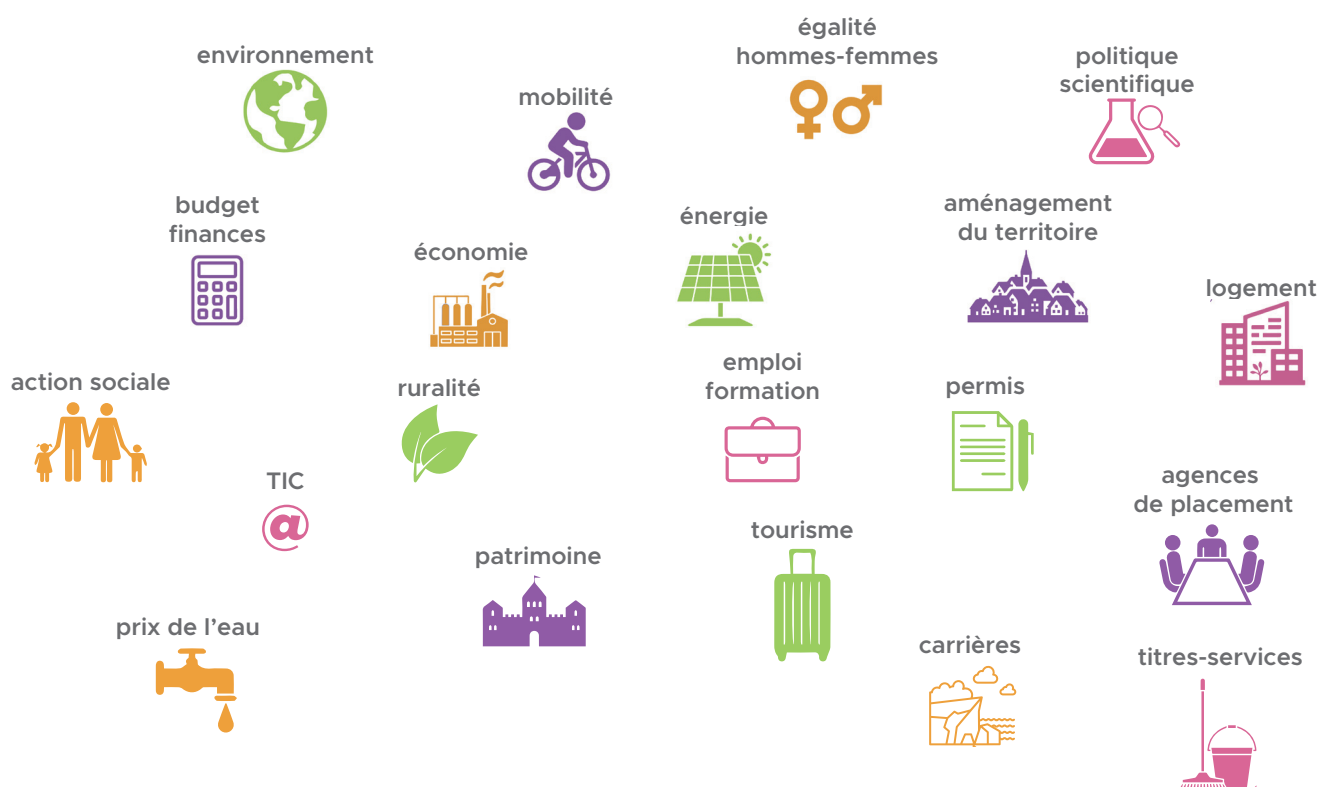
environnement

mobilité

égalité hommes-femmes

politique scientifique

budget finances

économie

énergie

aménagement du territoire

logement

action sociale

ruralité

emploi formation

permis

TIC

@

agences de placement

patrimoine

tourisme

prix de l'eau

carrières

titres-services